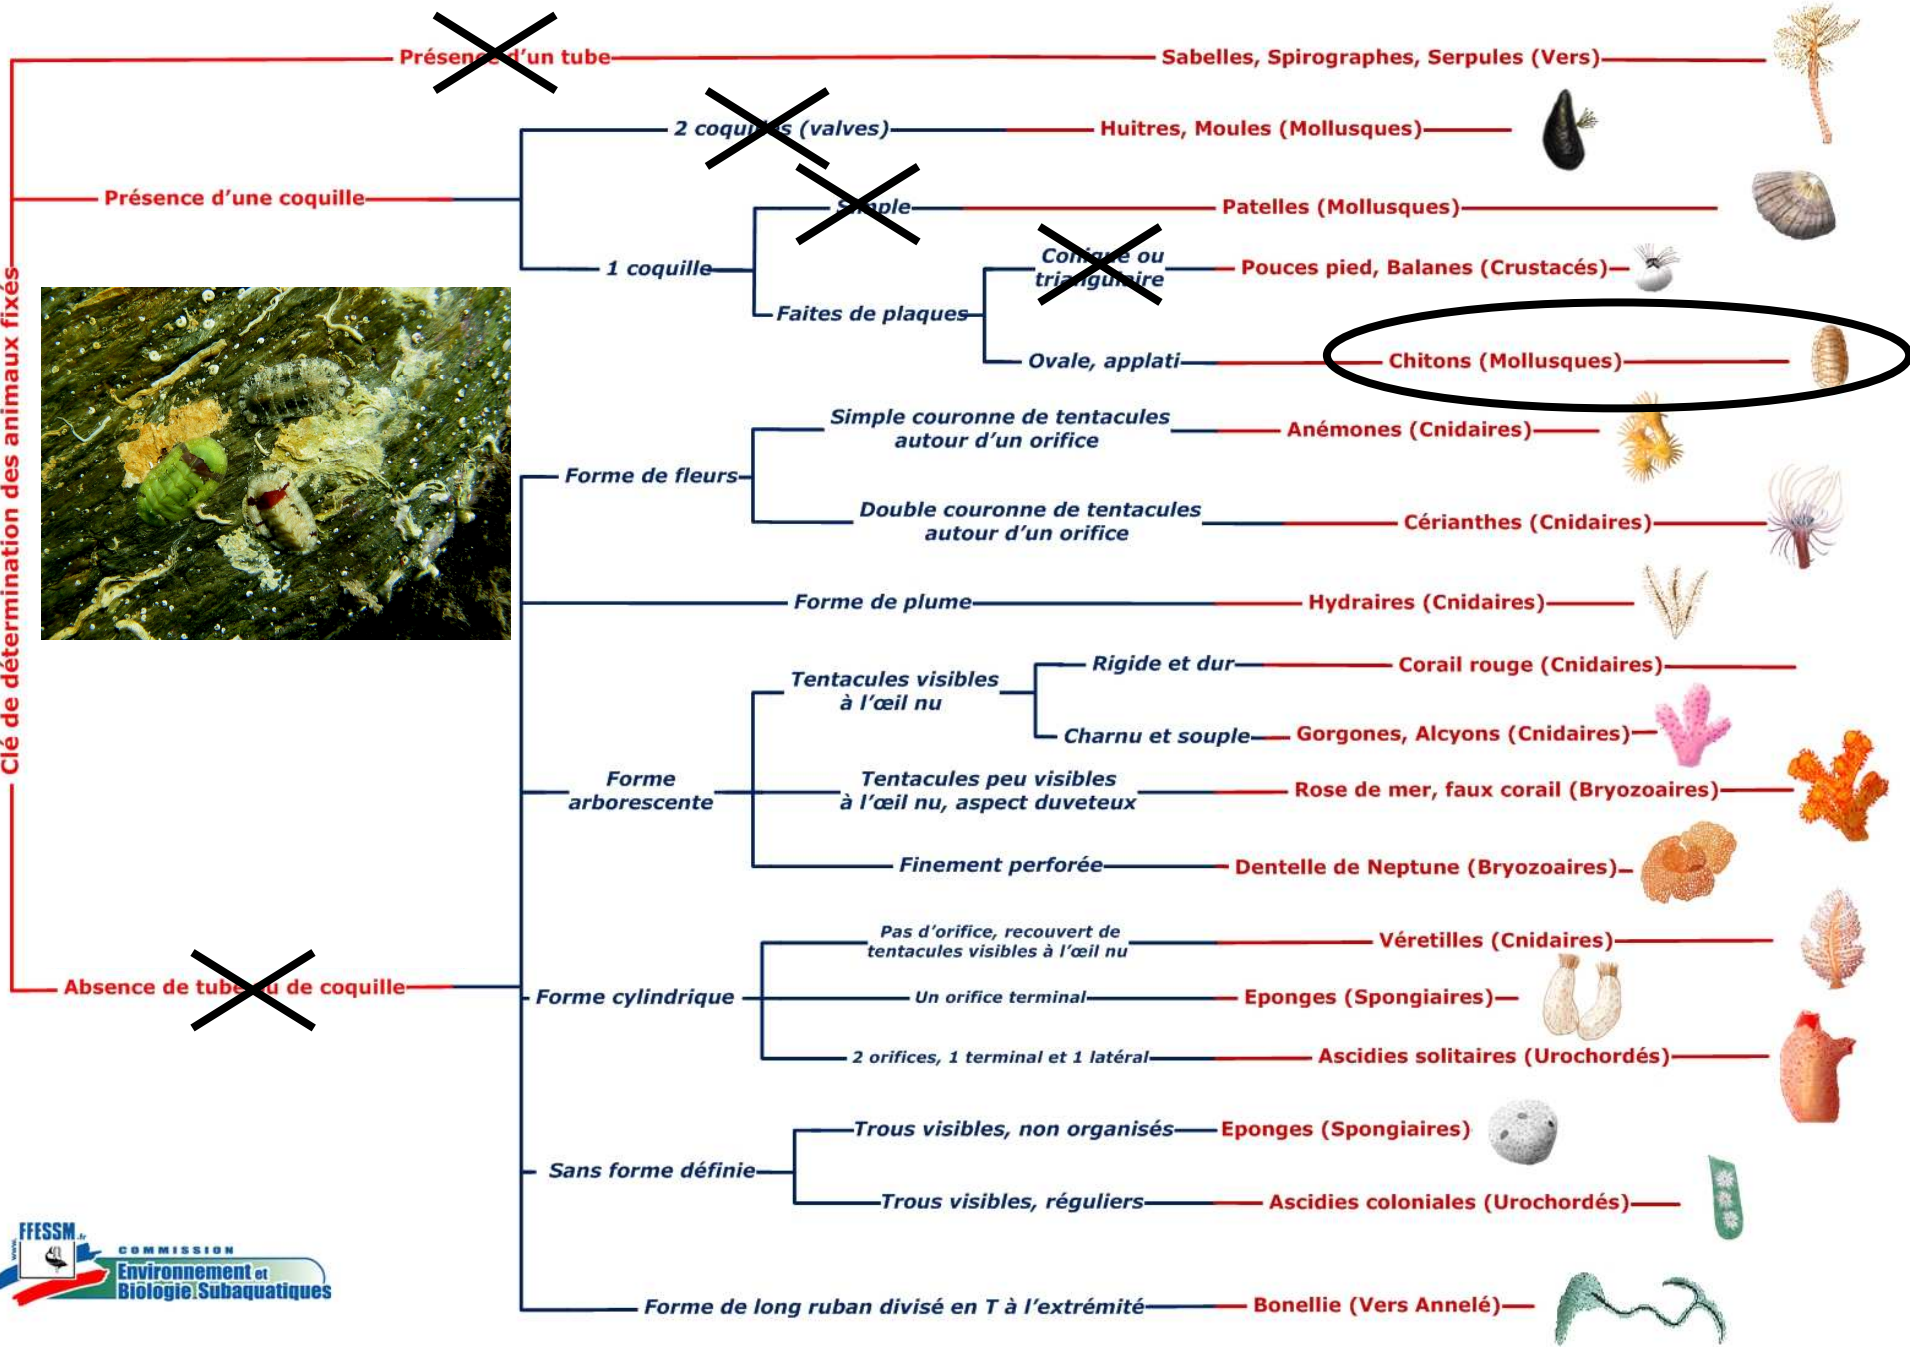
Clé de détermination des animaux fixés

Présence d'un tube — Sabelles, Spirographes, Serpules (Vers)

Présence d'une coquille
2 coquilles (valves) — Huitres, Moules (Mollusques)
1 coquille
Simple — Patelles (Mollusques)
Faites de plaques
Conique ou triangulaire — Pouces pied, Balanes (Crustacés)
Ovale, applati — Chitons (Mollusques)

Absence de tube ou de coquille
Forme de fleurs
Simple couronne de tentacules autour d'un orifice — Anémones (Cnidaires)
Double couronne de tentacules autour d'un orifice — Cérianthes (Cnidaires)
Forme de plume — Hydraires (Cnidaires)
Forme arborescente
Tentacules visibles à l'œil nu
Rigide et dur — Corail rouge (Cnidaires)
Charnu et souple — Gorgones, Alcyons (Cnidaires)
Tentacules peu visibles à l'œil nu, aspect duveteux — Rose de mer, faux corail (Bryozoaires)
Finement perforée — Dentelle de Neptune (Bryozoaires)
Forme cylindrique
Pas d'orifice, recouvert de tentacules visibles à l'œil nu — Véretilles (Cnidaires)
Un orifice terminal — Eponges (Spongiaires)
2 orifices, 1 terminal et 1 latéral — Ascidies solitaires (Urochordés)
Sans forme définie
Trous visibles, non organisés — Eponges (Spongiaires)
Trous visibles, réguliers — Ascidies coloniales (Urochordés)
Forme de long ruban divisé en T à l'extrémité — Bonellie (Vers Annelé)

www. FFESSM.fr
COMMISSION
Environnement et Biologie Subaquatiques